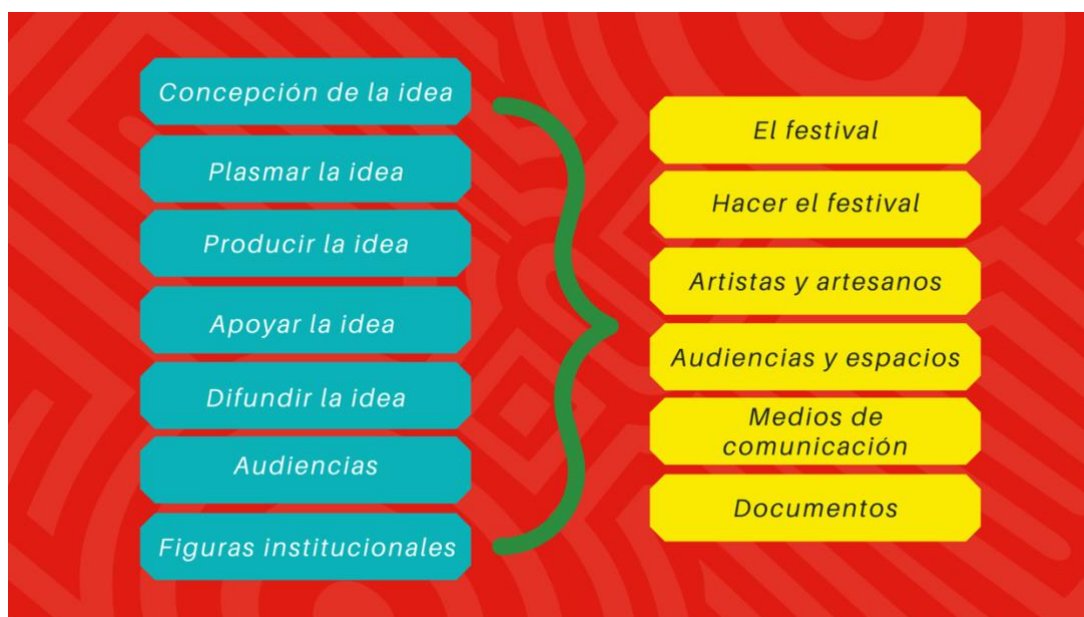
Concepción de la idea

Plasmar la idea

Producir la idea

Apoyar la idea

Difundir la idea

Audiencias

Figuras institucionales

El festival

Hacer el festival

Artistas y artesanos

Audiencias y espacios

Medios de comunicación

Documentos